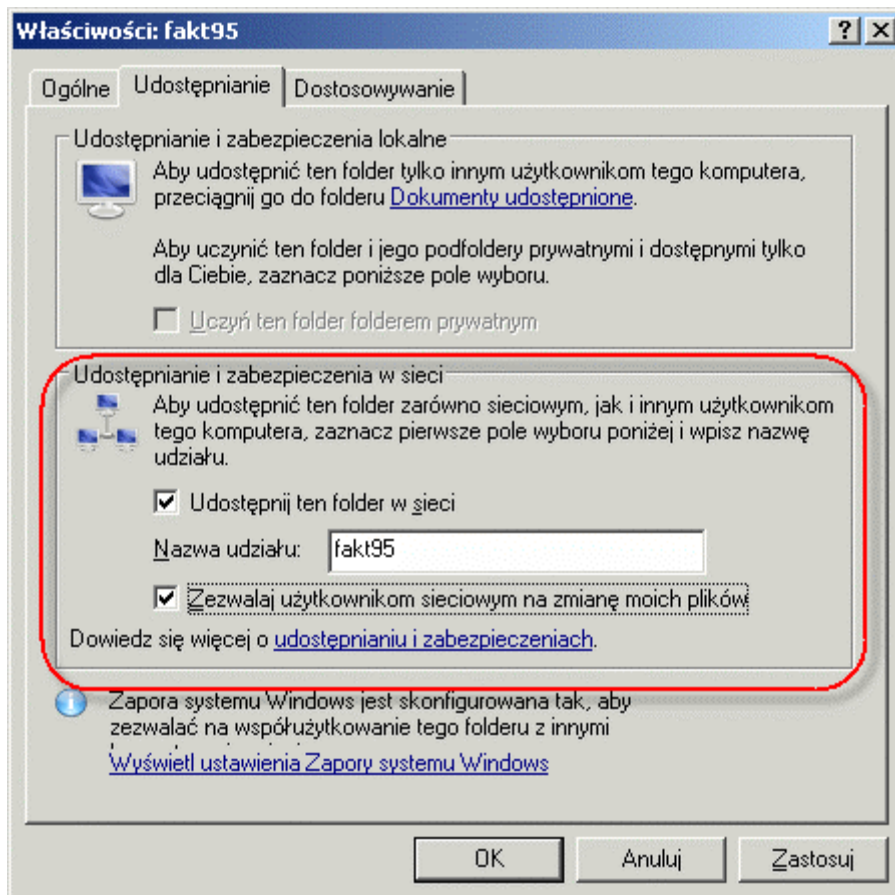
Właściwości: fakt95

? X

Ogólne | Udostępnianie | Dostosowywanie

Udostępnianie i zabezpieczenia lokalne

Aby udostępnić ten folder tylko innym użytkownikom tego komputera, przeciągnij go do folderu Dokumenty udostępnione.

Aby uczynić ten folder i jego podfoldery prywatnymi i dostępnymi tylko dla Ciebie, zaznacz poniższe pole wyboru.

Uczyń ten folder folderem prywatnym

Udostępnianie i zabezpieczenia w sieci

Aby udostępnić ten folder zarówno sieciowym, jak i innym użytkownikom tego komputera, zaznacz pierwsze pole wyboru poniżej i wpisz nazwę udziału.

Udostępnij ten folder w sieci

Nazwa udziału: fakt95

Zezwalaj użytkownikom sieciowym na zmianę moich plików

Dowiedz się więcej o udostępnianiu i zabezpieczeniach.

Zapora systemu Windows jest skonfigurowana tak, aby zezwalać na współużytkowanie tego folderu z innymi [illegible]

Wyświetl ustawienia Zapory systemu Windows

OK Anuluj Zastosuj